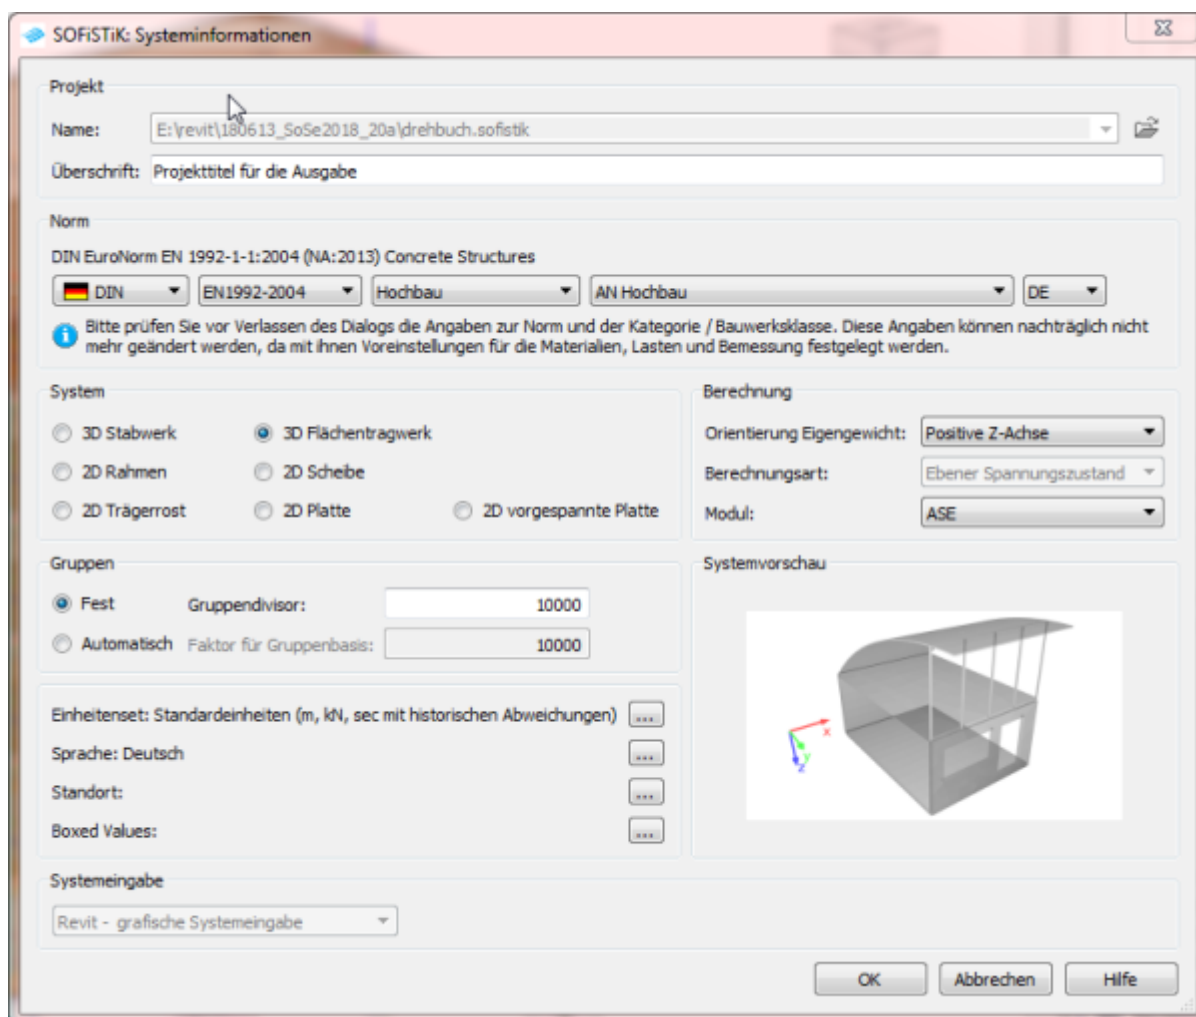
SOFiSTiK: Systeminformationen

Projekt

Name: E:\revit\180613_SoSe2018_20a\drehbuch.sofistik

Überschrift: Projekttitel für die Ausgabe

Norm

DIN EuroNorm EN 1992-1-1:2004 (NA:2013) Concrete Structures

DIN | EN1992-2004 | Hochbau | AN Hochbau | DE

Bitte prüfen Sie vor Verlassen des Dialogs die Angaben zur Norm und der Kategorie / Bauwerksklasse. Diese Angaben können nachträglich nicht mehr geändert werden, da mit ihnen Voreinstellungen für die Materialien, Lasten und Bemessung festgelegt werden.

System

3D Stabwerk
3D Flächentragwerk
2D Rahmen
2D Scheibe
2D Trägerrost
2D Platte
2D vorgespannte Platte

Berechnung

Orientierung Eigengewicht: Positive Z-Achse

Berechnungsart: Ebener Spannungszustand

Modul: ASE

Gruppen

Fest Gruppendivisor: 10000

Automatisch Faktor für Gruppenbasis: 10000

Systemvorschau

x
y
z

Einheitenset: Standardeinheiten (m, kN, sec mit historischen Abweichungen) ...

Sprache: Deutsch ...

Standort: ...

Boxed Values: ...

Systemeingabe

Revit - grafische Systemeingabe

OK | Abbrechen | Hilfe